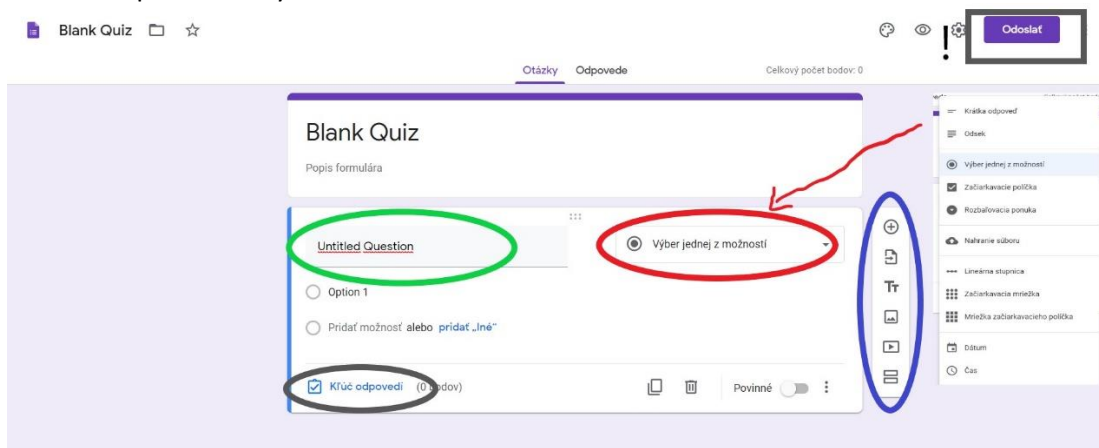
Blank Quiz

Odoslať

!

Otázky Odpovede

Celkový počet bodov: 0

Blank Quiz

Popis formulára

Untitled Question

Výber jednej z možností

Option 1

Pridať možnosť alebo pridať „Iné"

Kľúč odpovedí (0 bodov)

Povinné

Krátka odpoveď
Odsek
Výber jednej z možností
Začiarkavacie políčka
Rozbaľovacia ponuka
Nahranie súboru
Lineárna stupnica
Začiarkavacia mriežka
Mriežka začiarkavacieho políčka
Dátum
Čas